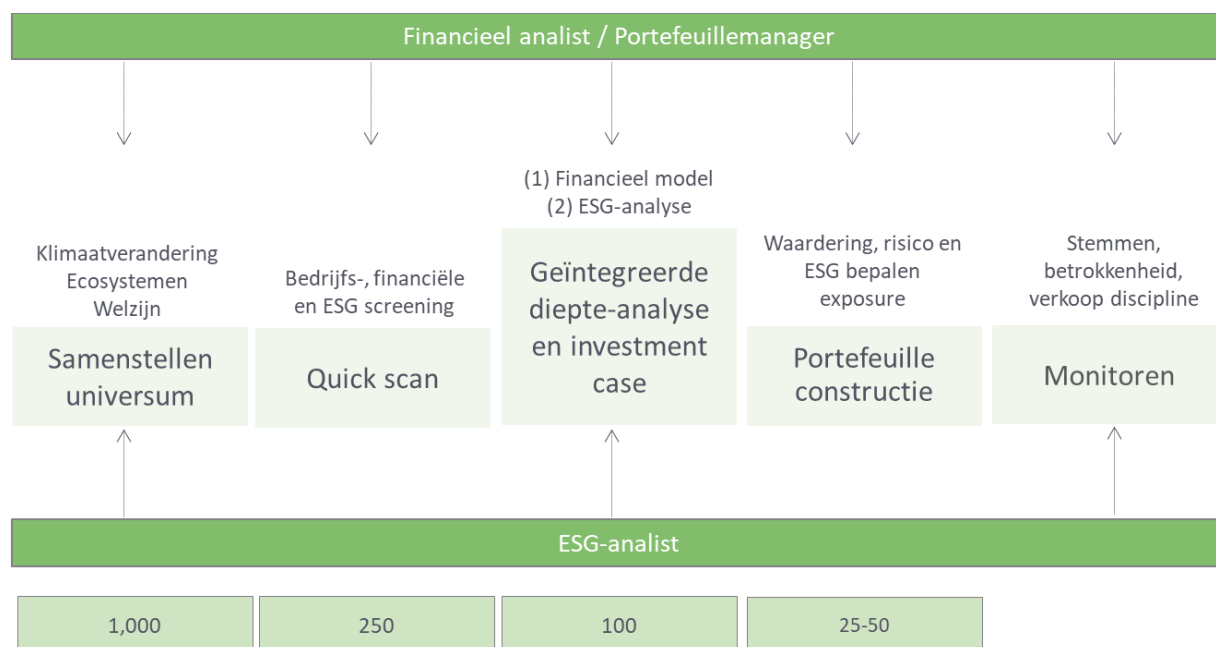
Financieel analist / Portefeuillemanager

Klimaatverandering
Ecosystemen
Welzijn

Samenstellen universum

Bedrijfs-, financiële en ESG screening

Quick scan

(1) Financieel model
(2) ESG-analyse

Geïntegreerde diepte-analyse en investment case

Waardering, risico en ESG bepalen exposure

Portefeuille constructie

Stemmen, betrokkenheid, verkoop discipline

Monitoren

ESG-analist

| 1,000 | 250 | 100 | 25-50 |
|---|---|---|---|